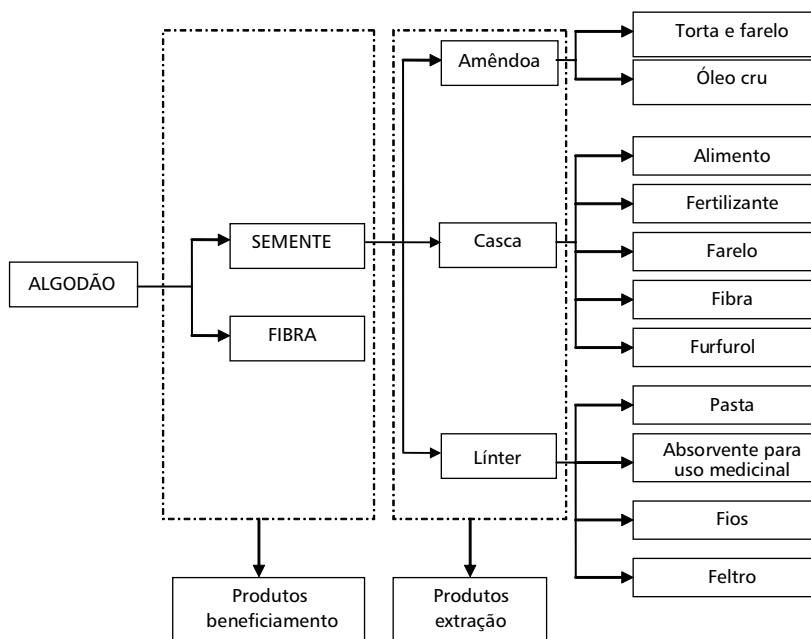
ALGODÃO

SEMENTE

FIBRA

Amêndoa

Casca

Línter

Torta e farelo

Óleo cru

Alimento

Fertilizante

Farelo

Fibra

Furfurol

Pasta

Absorvente para uso medicinal

Fios

Feltro

Produtos beneficiamento

Produtos extração